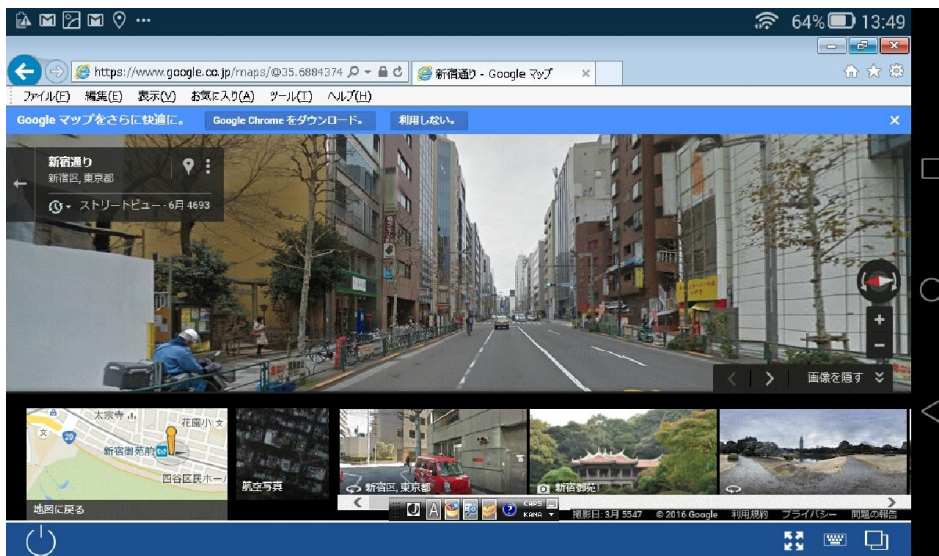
64% 13:49

https://www.google.co.jp/maps/@35.6884374
新宿通り - Google マップ

ファイル(F) 編集(E) 表示(V) お気に入り(A) ツール(T) ヘルプ(H)

Google マップをさらに快適に。 Google Chrome をダウンロード。 利用しない。

新宿通り
新宿区, 東京都

ストリートビュー - 6月 4693

画像を隠す

太宗寺
花園小
新宿御苑前
四谷区民ホール

地図に戻る

航空写真

新宿区, 東京都

新宿御苑

CAPS
KANA

撮影日: 3月 5547 © 2016 Google 利用規約 プライバシー 問題の報告